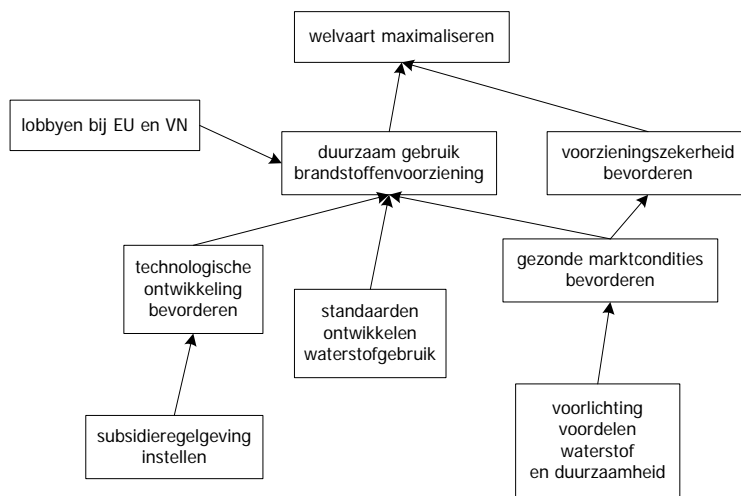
welvaart maximaliseren

lobbyen bij EU en VN

duurzaam gebruik brandstoffenvoorziening

voorzieningszekerheid bevorderen

technologische ontwikkeling bevorderen

standaarden ontwikkelen waterstofgebruik

gezonde marktcondities bevorderen

subsidieregelgeving instellen

voorlichting voordelen waterstof en duurzaamheid